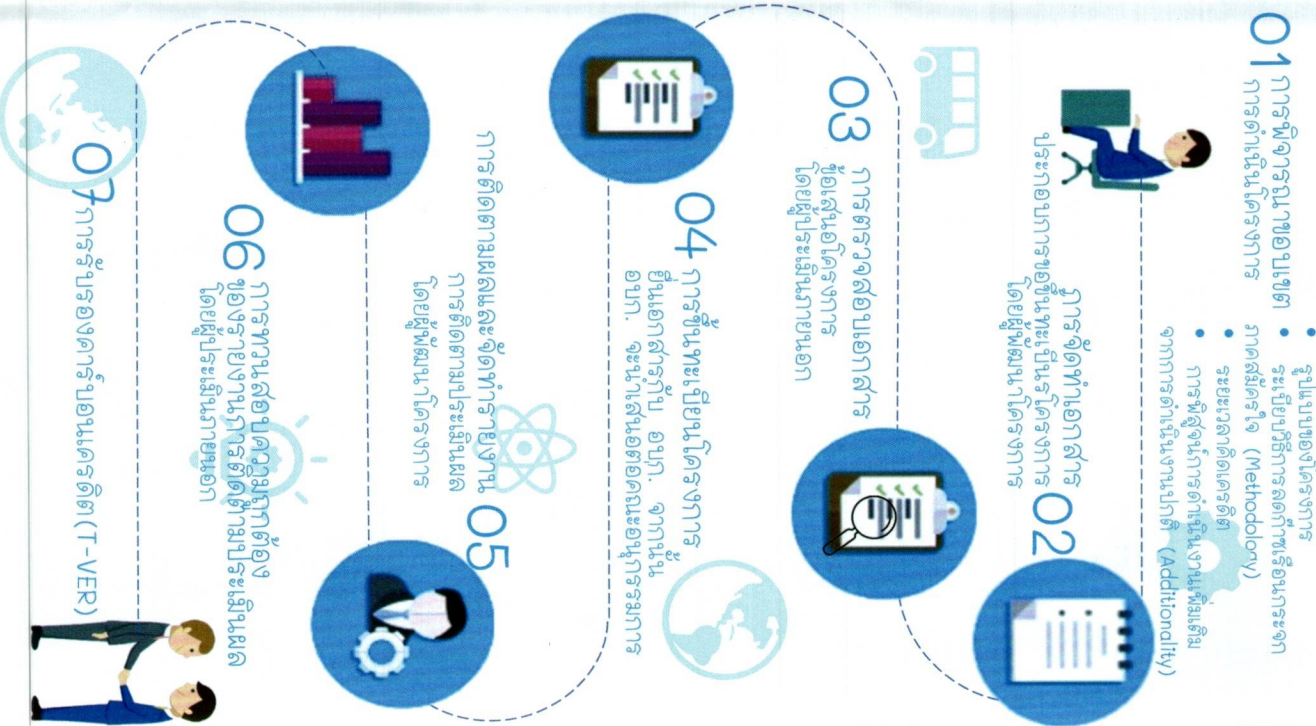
01 การพิจารณาขอบเขต การดำเนินโครงการ

• รูปแบบของโครงการ
• ระเบียบวิธีการลดก๊าซเรือนกระจก ภาคสมัครใจ (Methodology)
• ระยะเวลาคิดเครดิต
• การพิสูจน์การดำเนินงานเพิ่มเติม จากการดำเนินงานปกติ (Additionality)

02 การจัดทำเอกสาร ประกอบการขอขึ้นทะเบียนโครงการ โดยผู้พัฒนาโครงการ

03 การตรวจสอบเอกสาร ข้อเสนอโครงการ โดยผู้ประเมินภายนอก

04 การขึ้นทะเบียนโครงการ ยื่นเอกสารให้ อบก. พิจารณา โดยคณะอนุกรรมการ และคณะกรรมการ

05 การติดตามผลและจัดทำรายงาน การติดตามประเมินผล โดยผู้พัฒนาโครงการ

06 การทวนสอบความถูกต้อง ของปริมาณการลดก๊าซเรือนกระจก โดยผู้ประเมินภายนอก

07 การรับรองคาร์บอนเครดิต (T-VER)